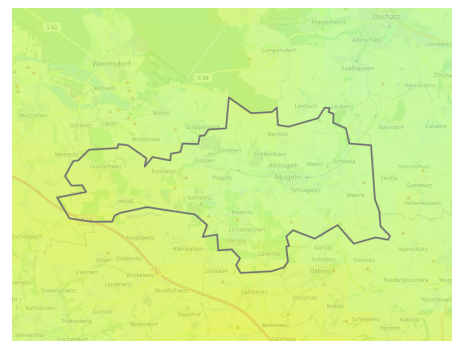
Oschatz
Fliegerhorst
Altoschatz
Lampersdorf
Wermsdorf
S 42
S 38
Saalhausen
Leckwitz
Mahlis
Limbach
Naundorf
Mutzschen
Göttwitz
Lüttnitz
Wiederoda
Bennitz
Kreischa
Gröppendorf
Ostrau
Wetteritz
Graeschwitz
Pommlitz
Glossen
Ablaß
Altmügeln
Mügeln
Mahris
Zschaitz
Rüsseina
Roda
Kemmlitz
Schlagwitz
Zeicha
Ganzig
Ostrau
Zöschau
Dahlen
Schleben
Görnitz
Kötitz
Zaschwitz
Sornzig
Lichtenhain
Zävertitz
Pausitz
Kiebitz
Dahlen
Oschatz
Gallschütz
Döbeln
Ebersbach
Leisnig
Nossen
Nöbitz